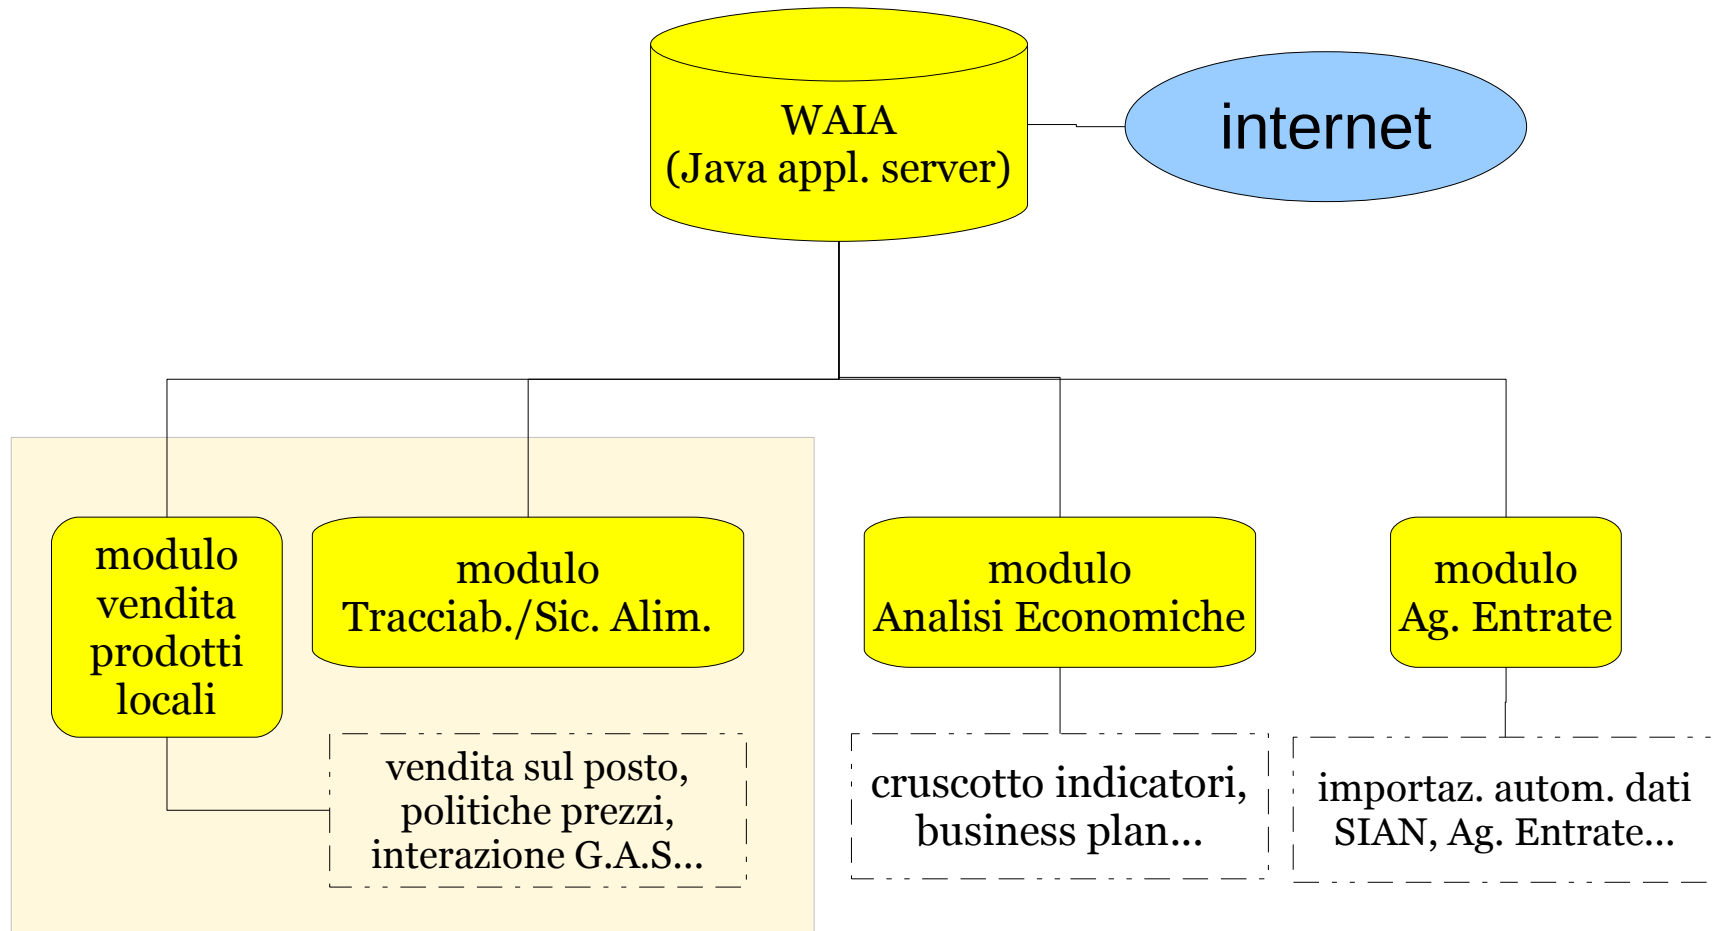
WAIA
(Java appl. server)

internet

modulo
vendita
prodotti
locali

modulo
Tracciab./Sic. Alim.

modulo
Analisi Economiche

modulo
Ag. Entrate

vendita sul posto,
politiche prezzi,
interazione G.A.S...

cruscotto indicatori,
business plan...

importaz. autom. dati
SIAN, Ag. Entrate...